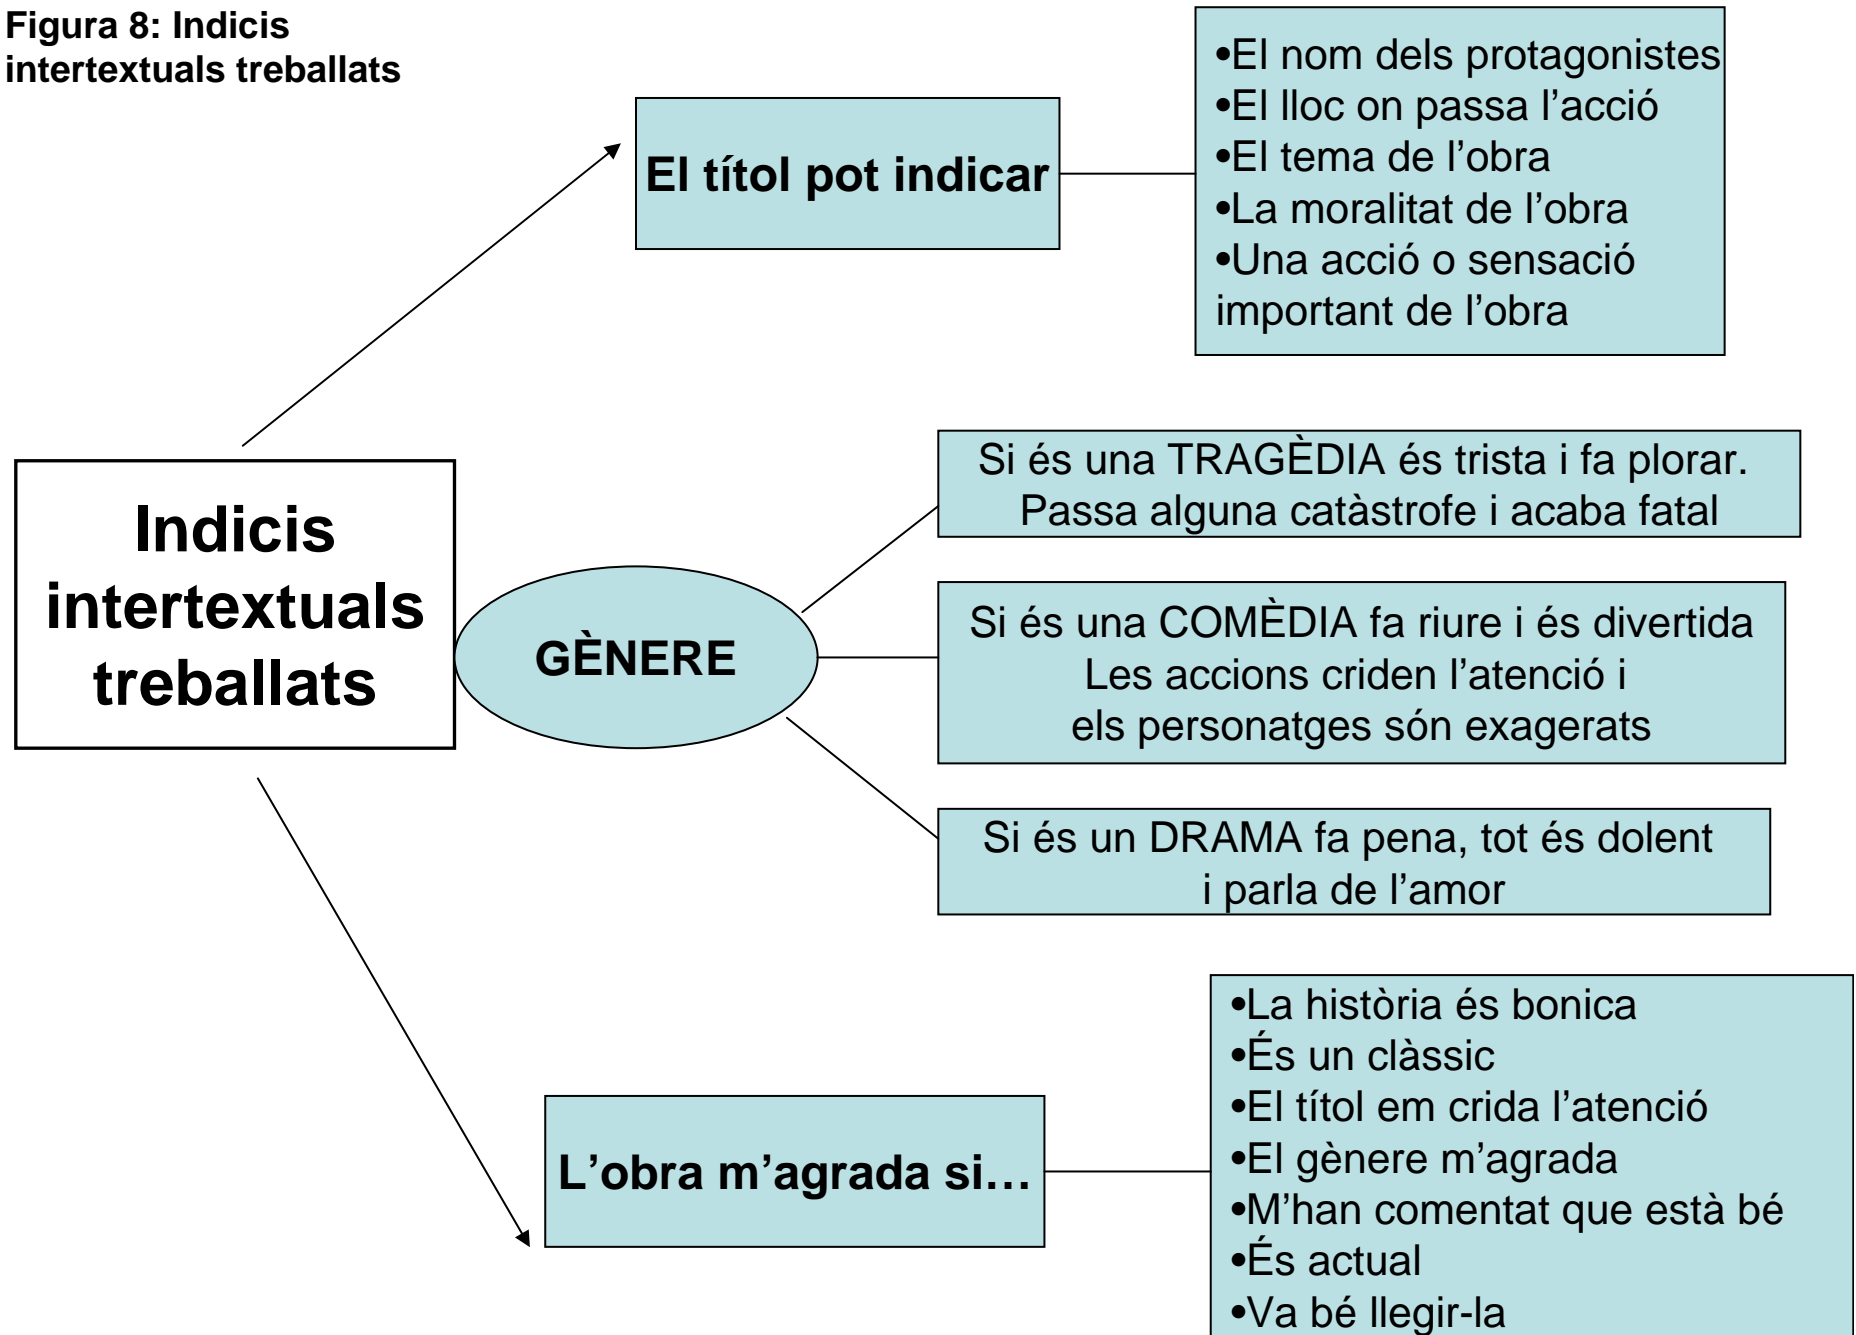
Figura 8: Indicis intertextuals treballats

Indicis intertextuals treballats

El títol pot indicar

•El nom dels protagonistes
•El lloc on passa l'acció
•El tema de l'obra
•La moralitat de l'obra
•Una acció o sensació important de l'obra

GÈNERE

Si és una TRAGÈDIA és trista i fa plorar. Passa alguna catàstrofe i acaba fatal

Si és una COMÈDIA fa riure i és divertida Les accions criden l'atenció i els personatges són exagerats

Si és un DRAMA fa pena, tot és dolent i parla de l'amor

L'obra m'agrada si…

•La història és bonica
•És un clàssic
•El títol em crida l'atenció
•El gènere m'agrada
•M'han comentat que està bé
•És actual
•Va bé llegir-la